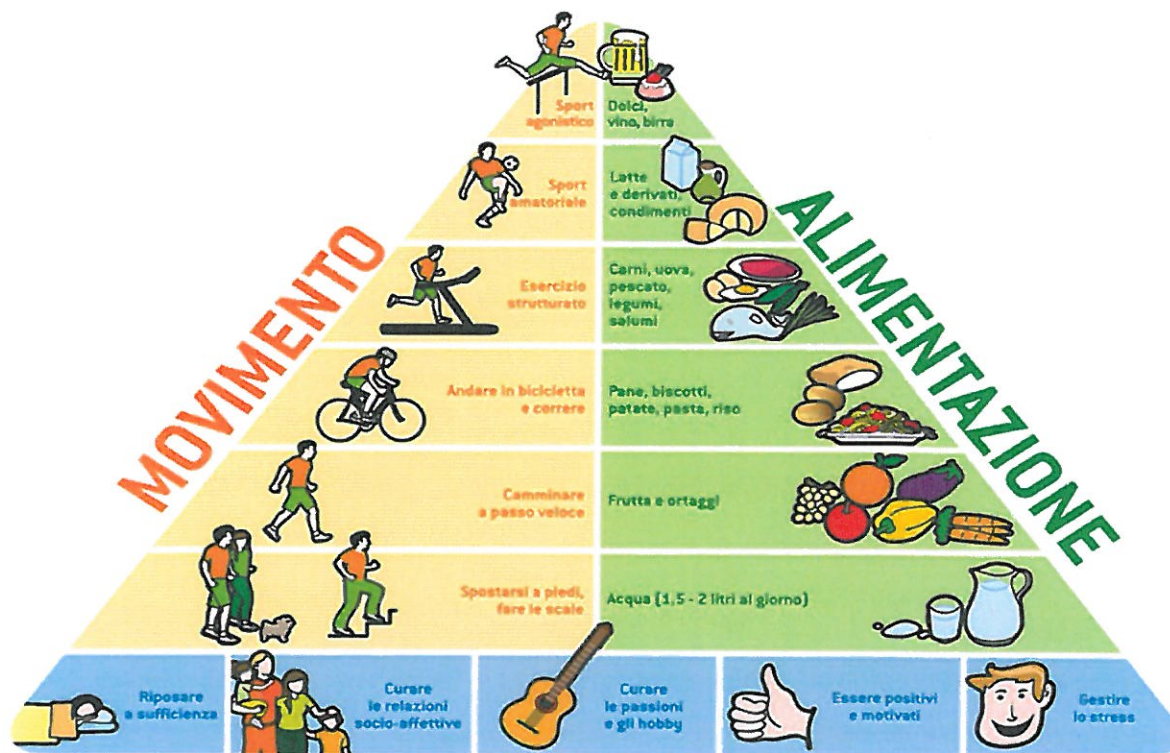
MOVIMENTO

ALIMENTAZIONE

Sport agonistico

Dolci, vino, birra

Sport amatoriale

Latte e derivati, condimenti

Esercizio strutturato

Carni, uova, pescato, legumi, salumi

Andare in bicicletta e correre

Pane, biscotti, patate, pasta, riso

Camminare a passo veloce

Frutta e ortaggi

Spostarsi a piedi, fare le scale

Acqua (1,5 - 2 litri al giorno)

Riposare a sufficienza

Curare le relazioni socio-affettive

Curare le passioni e gli hobby

Essere positivi e motivati

Gestire lo stress